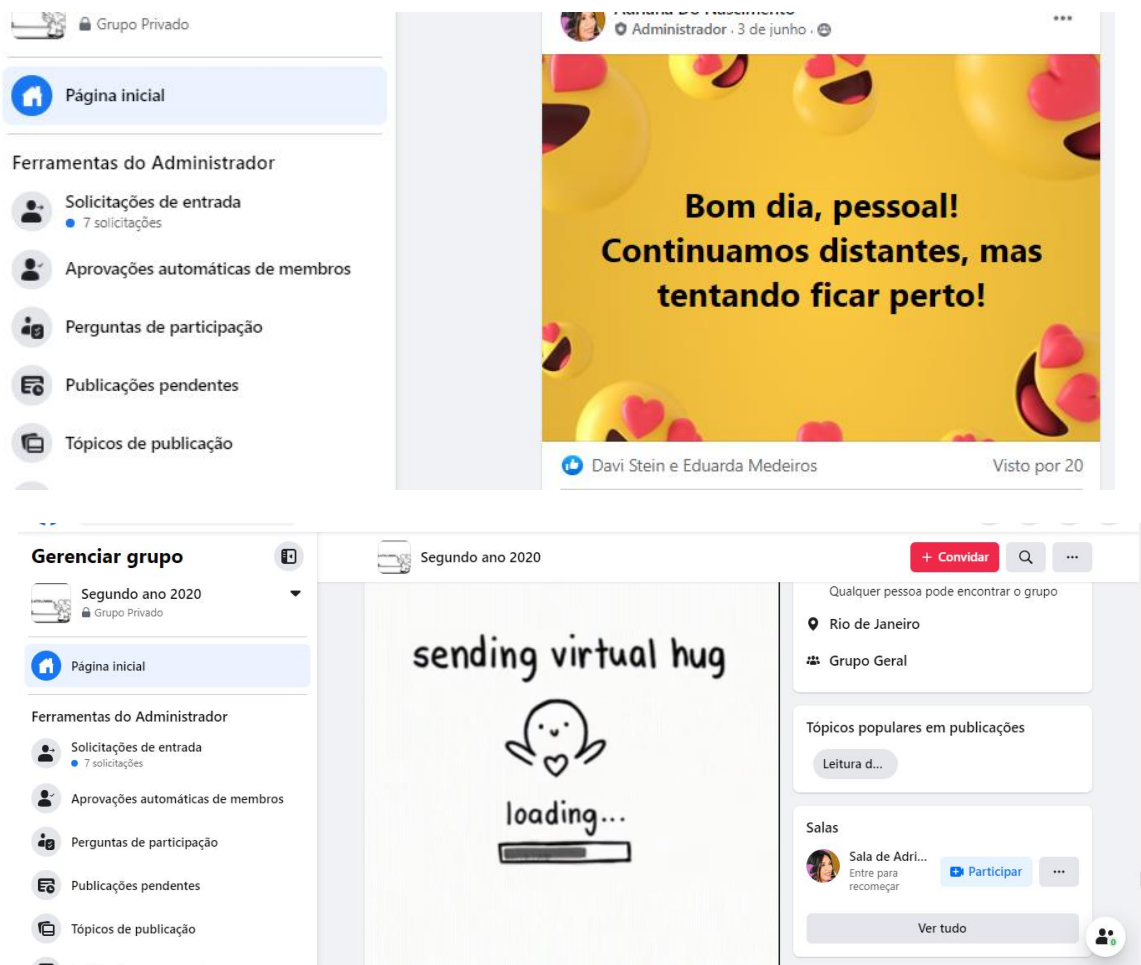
Grupo Privado

Página inicial

Ferramentas do Administrador

Solicitações de entrada
7 solicitações

Aprovações automáticas de membros

Perguntas de participação

Publicações pendentes

Tópicos de publicação

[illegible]
Administrador · 3 de junho ·

Bom dia, pessoal! Continuamos distantes, mas tentando ficar perto!

Davi Stein e Eduarda Medeiros

Visto por 20

Gerenciar grupo

Segundo ano 2020
Grupo Privado

Página inicial

Ferramentas do Administrador

Solicitações de entrada
7 solicitações

Aprovações automáticas de membros

Perguntas de participação

Publicações pendentes

Tópicos de publicação

Segundo ano 2020

+ Convidar

...

sending virtual hug

loading...

Qualquer pessoa pode encontrar o grupo

Rio de Janeiro

Grupo Geral

Tópicos populares em publicações

Leitura d...

Salas

Sala de Adri...
Entre para recomeçar

Participar

...

Ver tudo